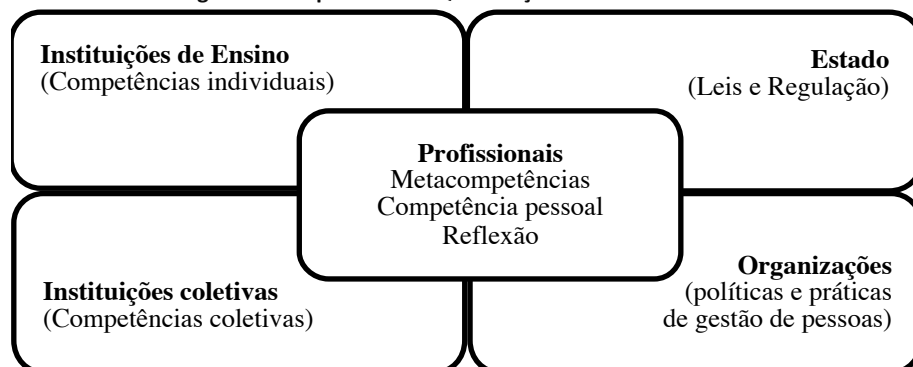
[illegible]

**Instituições de Ensino**
(Competências individuais)

**Estado**
(Leis e Regulação)

**Profissionais**
Metacompetências
Competência pessoal
Reflexão

**Instituições coletivas**
(Competências coletivas)

**Organizações**
(políticas e práticas de gestão de pessoas)